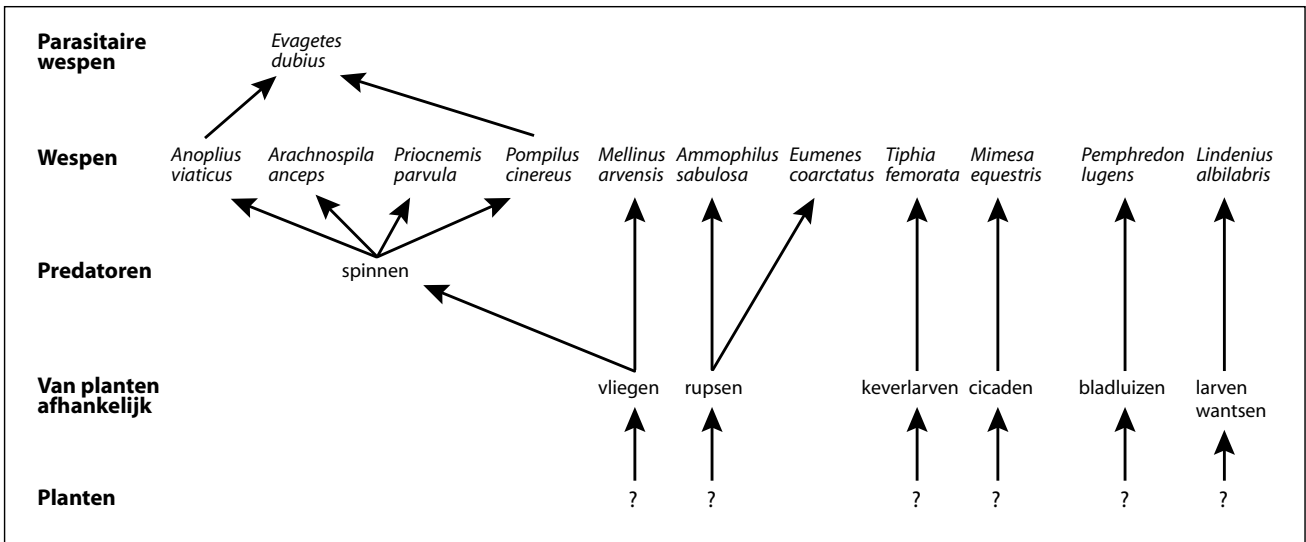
Parasitaire wespen

Evagetes dubius

Wespen

Anoplius viaticus

Arachnospila anceps

Priocnemis parvula

Pompilus cinereus

Mellinus arvensis

Ammophilus sabulosa

Eumenes coarctatus

Tiphia femorata

Mimesa equestris

Pemphredon lugens

Lindenius albilabris

Predatoren

spinnen

Van planten afhankelijk

vliegen

rupsen

keverlarven

cicaden

bladluizen

larven wantsen

Planten

?

?

?

?

?

?